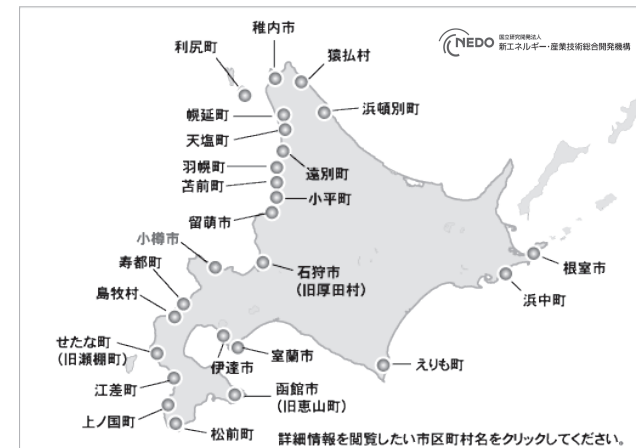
国立研究開発法人
NEDO 新エネルギー・産業技術総合開発機構

稚内市
利尻町
猿払村
幌延町
浜頓別町
天塩町
羽幌町
遠別町
苫前町
小平町
留萌市
小樽市
寿都町
石狩市
(旧厚田村)
根室市
島牧村
浜中町
せたな町
(旧瀬棚町)
室蘭市
伊達市
えりも町
江差町
函館市
(旧恵山町)
上ノ国町
松前町

詳細情報を閲覧したい市区町村名をクリックしてください。